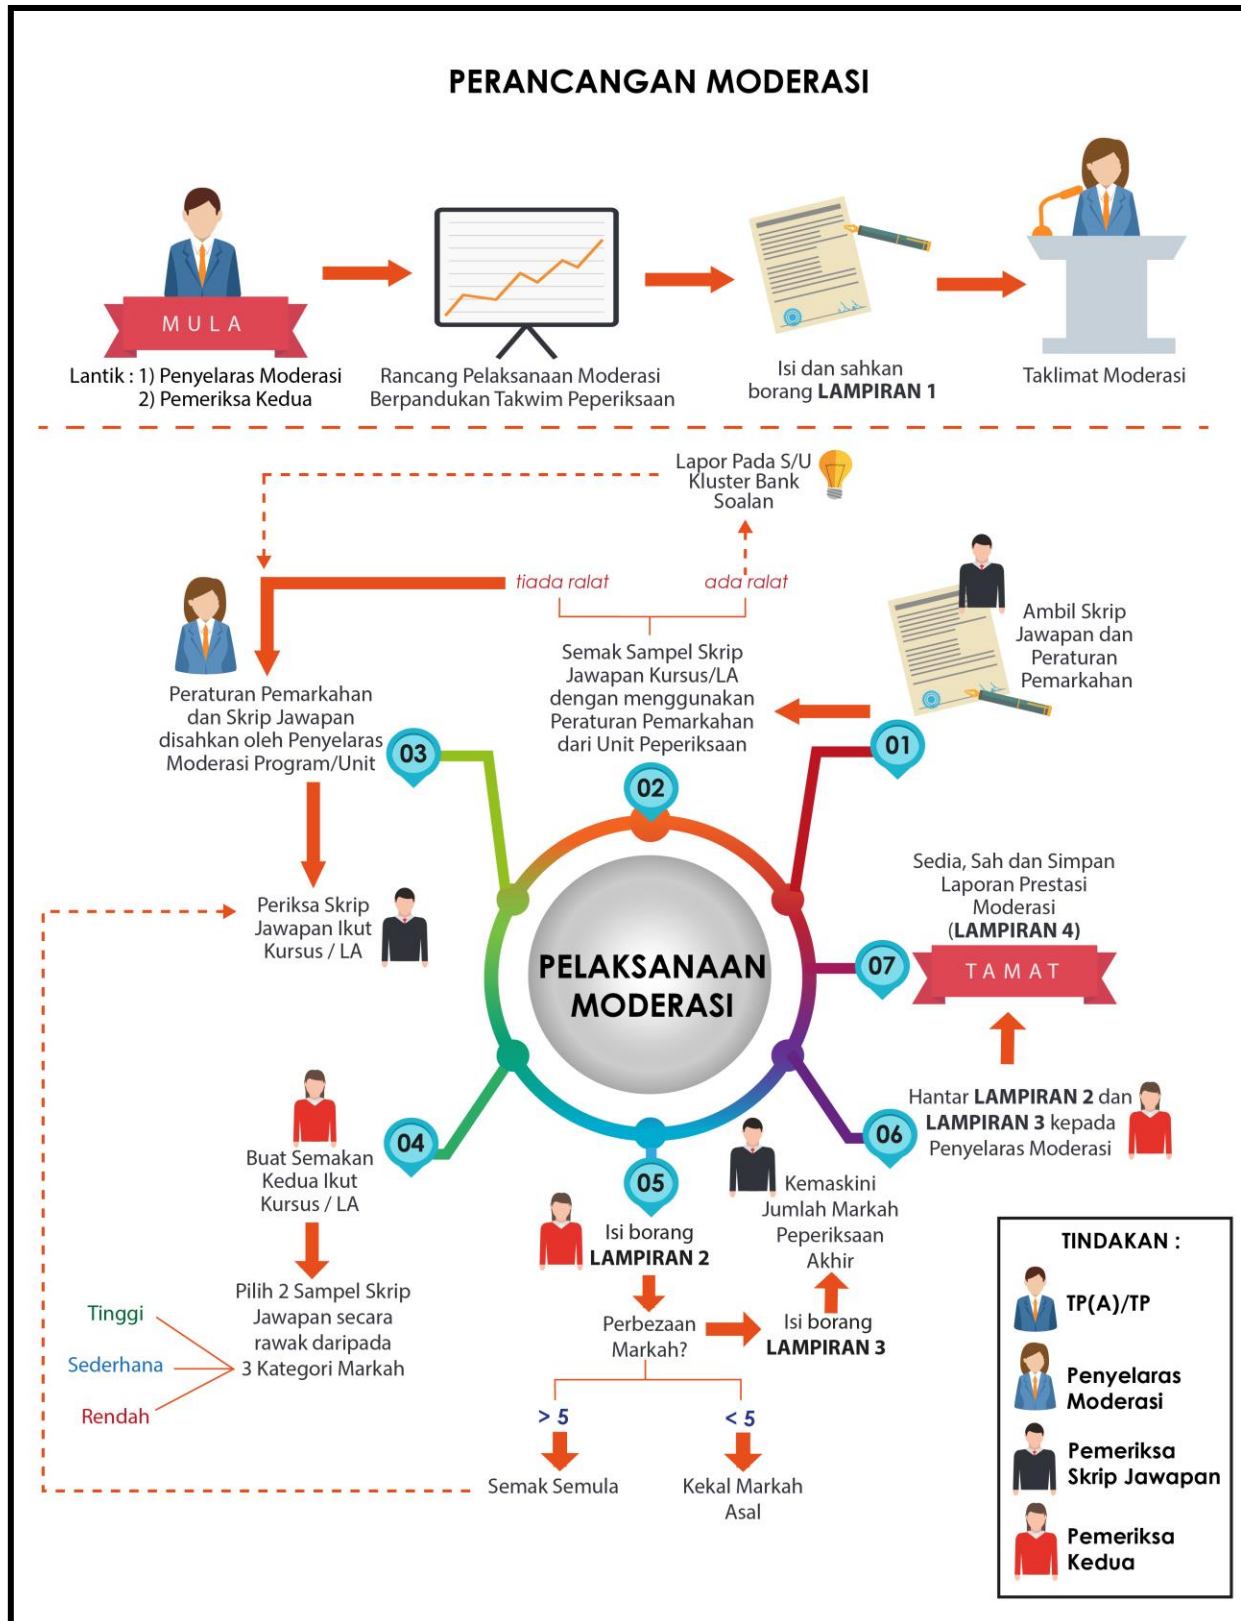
PERANCANGAN MODERASI

MULA

Lantik : 1) Penyelaras Moderasi
2) Pemeriksa Kedua

Rancang Pelaksanaan Moderasi Berpandukan Takwim Peperiksaan

Isi dan sahkan borang **LAMPIRAN 1**

Taklimat Moderasi

Lapor Pada S/U Kluster Bank Soalan

tiada ralat

ada ralat

Ambil Skrip Jawapan dan Peraturan Pemarkahan

Peraturan Pemarkahan dan Skrip Jawapan disahkan oleh Penyelaras Moderasi Program/Unit

Semak Sampel Skrip Jawapan Kursus/LA dengan menggunakan Peraturan Pemarkahan dari Unit Peperiksaan

03

02

01

Periksa Skrip Jawapan Ikut Kursus / LA

PELAKSANAAN MODERASI

Sedia, Sah dan Simpan Laporan Prestasi Moderasi (**LAMPIRAN 4**)

07

TAMAT

Hantar **LAMPIRAN 2** dan **LAMPIRAN 3** kepada Penyelaras Moderasi

04

Buat Semakan Kedua Ikut Kursus / LA

05

06

Kemaskini Jumlah Markah Peperiksaan Akhir

Isi borang **LAMPIRAN 2**

Pilih 2 Sampel Skrip Jawapan secara rawak daripada 3 Kategori Markah

Tinggi
Sederhana
Rendah

Perbezaan Markah?

Isi borang **LAMPIRAN 3**

> 5

< 5

Semak Semula

Kekal Markah Asal

TINDAKAN :
TP(A)/TP
Penyelaras Moderasi
Pemeriksa Skrip Jawapan
Pemeriksa Kedua